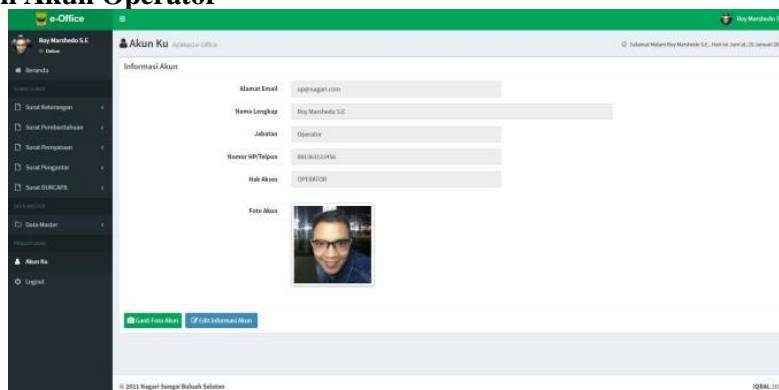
n Akun Operator

e-Office

Roy Marshedo S.E
Online

Beranda

Surat Keterangan
Surat Pemberitahuan
Surat Pernyataan
Surat Pengantar
Surat DURCAPIL

Data Master

Akun Ku
Logout

Roy Marshedo

Akun Ku Aplikasi e-Office

Selamat Malam Roy Marshedo S.E., Hari ini Jum'at, 25 Januari 20

Informasi Akun

Alamat Email: op@nagari.com
Nama Lengkap: Roy Marshedo S.E
Jabatan: Operator
Nomor HP/Telpon: 081363123456
Hak Akses: OPERATOR
Foto Akun

Ganti Foto Akun
Edit Informasi Akun

© 2021 Nagari Sungai Buluah Selatan

IQBAL 20